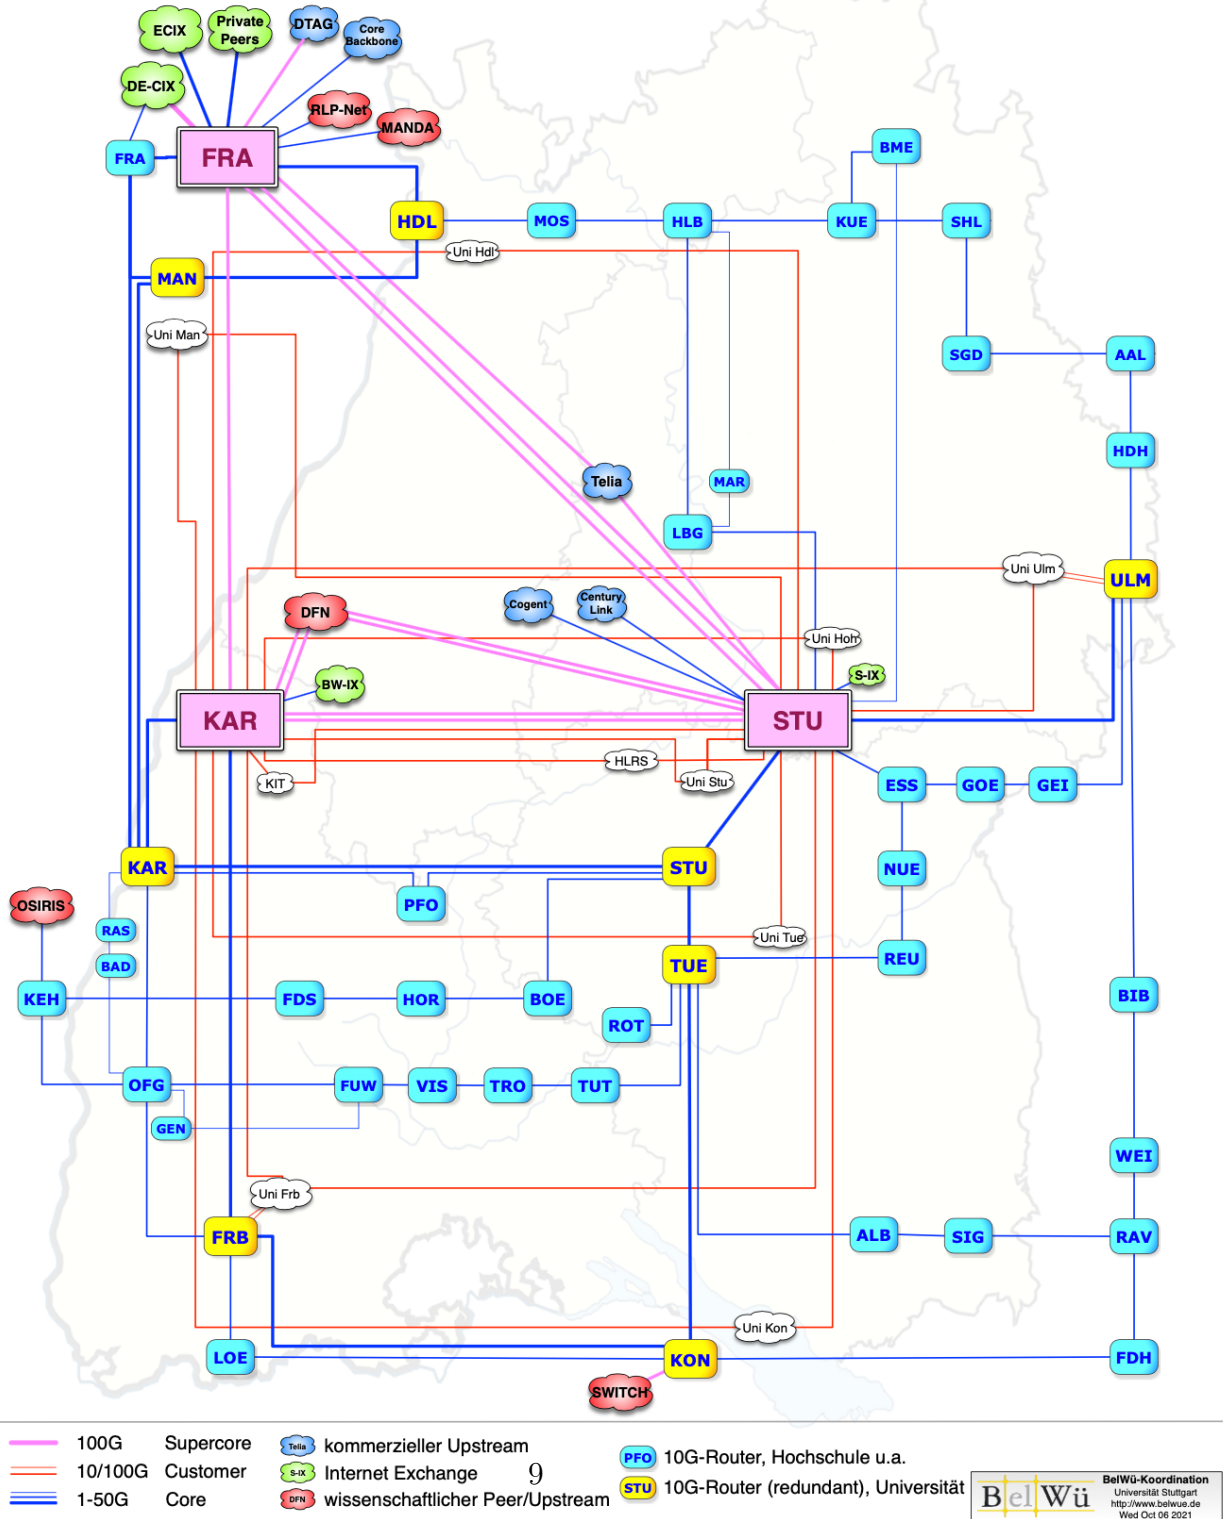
ECIX
Private Peers
DTAG
Core Backbone
DE-CIX
RLP-Net
MANDA
FRA
FRA
HDL
MOS
HLB
KUE
SHL
BME
MAN
Uni Hdl
Uni Man
SGD
AAL
HDH
Telia
MAR
LBG
Uni Ulm
ULM
Cogent
Century Link
DFN
Uni Hoh
S-IX
BW-IX
KAR
STU
HLRS
KIT
Uni Stu
ESS
GOE
GEI
KAR
STU
NUE
OSIRIS
PFO
RAS
Uni Tue
BAD
TUE
REU
KEH
FDS
HOR
BOE
BIB
ROT
OFG
FUW
VIS
TRO
TUT
GEN
WEI
Uni Frb
FRB
ALB
SIG
RAV
Uni Kon
LOE
KON
FDH
SWITCH

100G Supercore
10/100G Customer
1-50G Core
Telia kommerzieller Upstream
S-IX Internet Exchange
DFN wissenschaftlicher Peer/Upstream
9
PFO 10G-Router, Hochschule u.a.
STU 10G-Router (redundant), Universität
BelWü
BelWü-Koordination
Universität Stuttgart
http://www.belwue.de
Wed Oct 06 2021